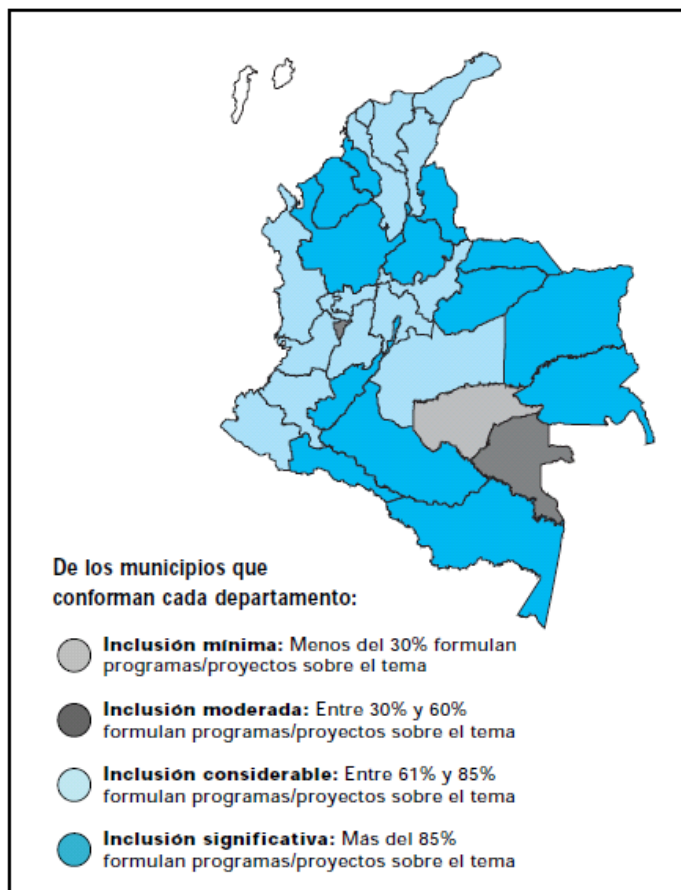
De los municipios que conforman cada departamento:

Inclusión mínima: Menos del 30% formulan programas/proyectos sobre el tema

Inclusión moderada: Entre 30% y 60% formulan programas/proyectos sobre el tema

Inclusión considerable: Entre 61% y 85% formulan programas/proyectos sobre el tema

Inclusión significativa: Más del 85% formulan programas/proyectos sobre el tema